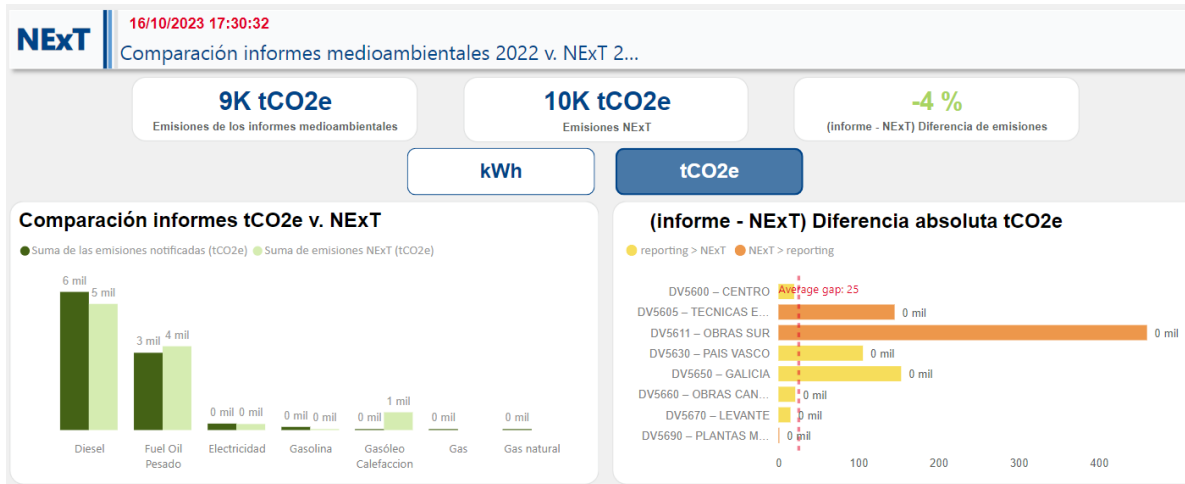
NExT

16/10/2023 17:30:32

Comparación informes medioambientales 2022 v. NExT 2...

9K tCO2e
Emisiones de los informes medioambientales

10K tCO2e
Emisiones NExT

-4 %
(informe - NExT) Diferencia de emisiones

kWh

tCO2e

Comparación informes tCO2e v. NExT

Suma de las emisiones notificadas (tCO2e) Suma de emisiones NExT (tCO2e)

| | Suma de las emisiones notificadas (tCO2e) | Suma de emisiones NExT (tCO2e) |
|---|---|---|
| Diesel | 6 mil | 5 mil |
| Fuel Oil Pesado | 3 mil | 4 mil |
| Electricidad | 0 mil | 0 mil |
| Gasolina | 0 mil | 0 mil |
| Gasóleo Calefaccion | 0 mil | 1 mil |
| Gas | 0 mil | |
| Gas natural | 0 mil | |

(informe - NExT) Diferencia absoluta tCO2e

reporting > NExT NExT > reporting

Average gap: 25

DV5600 – CENTRO
DV5605 – TECNICAS E... 0 mil
DV5611 – OBRAS SUR 0 mil
DV5630 – PAIS VASCO 0 mil
DV5650 – GALICIA 0 mil
DV5660 – OBRAS CAN... 0 mil
DV5670 – LEVANTE 0 mil
DV5690 – PLANTAS M... 0 mil

0 100 200 300 400